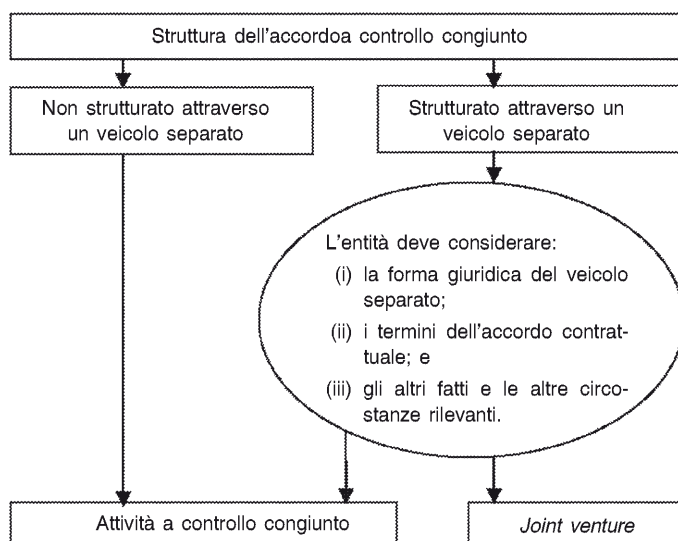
Struttura dell'accordoa controllo congiunto

Non strutturato attraverso un veicolo separato

Strutturato attraverso un veicolo separato

L'entità deve considerare:
(i) la forma giuridica del veicolo separato;
(ii) i termini dell'accordo contrattuale; e
(iii) gli altri fatti e le altre circostanze rilevanti.

Attività a controllo congiunto

Joint venture